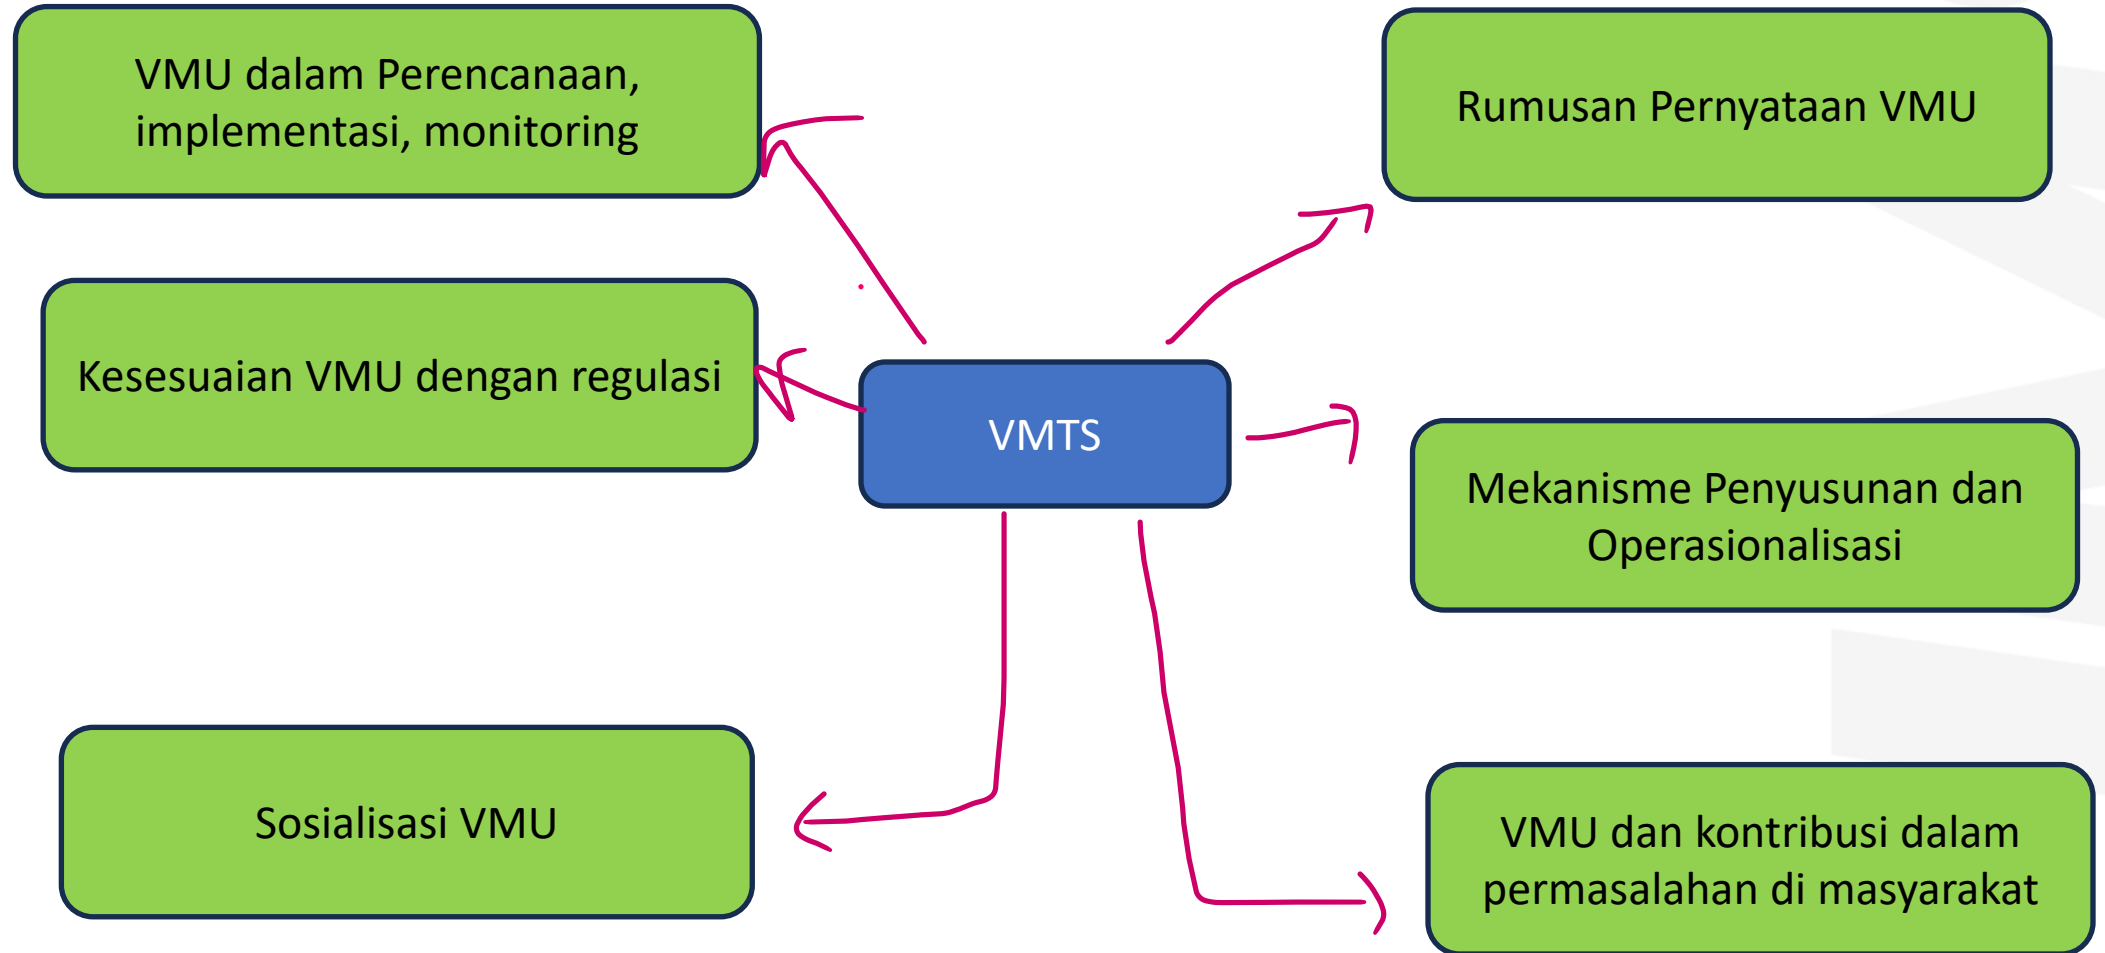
VMU dalam Perencanaan, implementasi, monitoring

Rumusan Pernyataan VMU

Kesesuaian VMU dengan regulasi

VMTS

Mekanisme Penyusunan dan Operasionalisasi

Sosialisasi VMU

VMU dan kontribusi dalam permasalahan di masyarakat